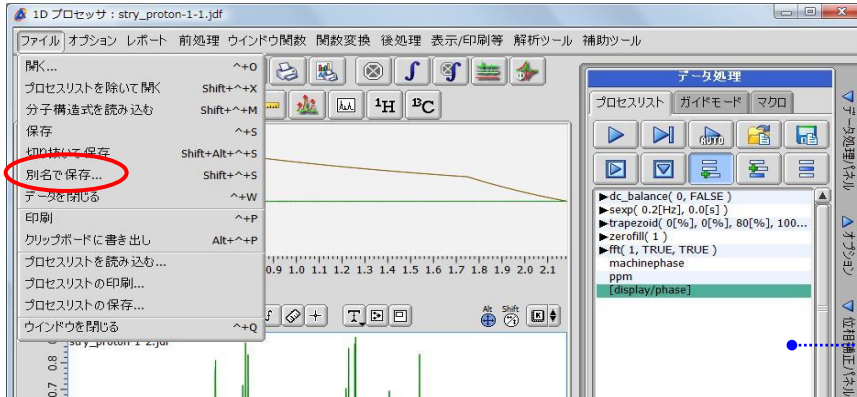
1D プロセッサ：stry_proton-1-1.jdf

ファイル オプション レポート 前処理 ウインドウ関数 関数変換 後処理 表示/印刷等 解析ツール 補助ツール

開く... ^+O
プロセスリストを除いて開く Shift+^+X
分子構造式を読み込む Shift+^+M
保存 ^+S
切り抜いて保存 Shift+Alt+^+S
別名で保存... Shift+^+S
データを閉じる ^+W
印刷 ^+P
クリップボードに書き出し Alt+^+P
プロセスリストを読み込む...
プロセスリストの印刷...
プロセスリストの保存...
ウインドウを閉じる ^+Q

$^1$H $^{13}$C

0.9 1.0 1.1 1.2 1.3 1.4 1.5 1.6 1.7 1.8 1.9 2.0 2.1

stry_proton-1-2.jdf

0.8 0.7

Alt Shift

データ処理
プロセスリスト ガイドモード マクロ
AUTO

▶dc_balance( 0, FALSE )
▶sexp( 0.2[Hz], 0.0[s] )
▶trapezoid( 0[%], 0[%], 80[%], 100...
▶zerofill( 1 )
▶fft( 1, TRUE, TRUE )
machinephase
ppm
[display/phase]

データ処理パネル
オプション
位相補正パネル